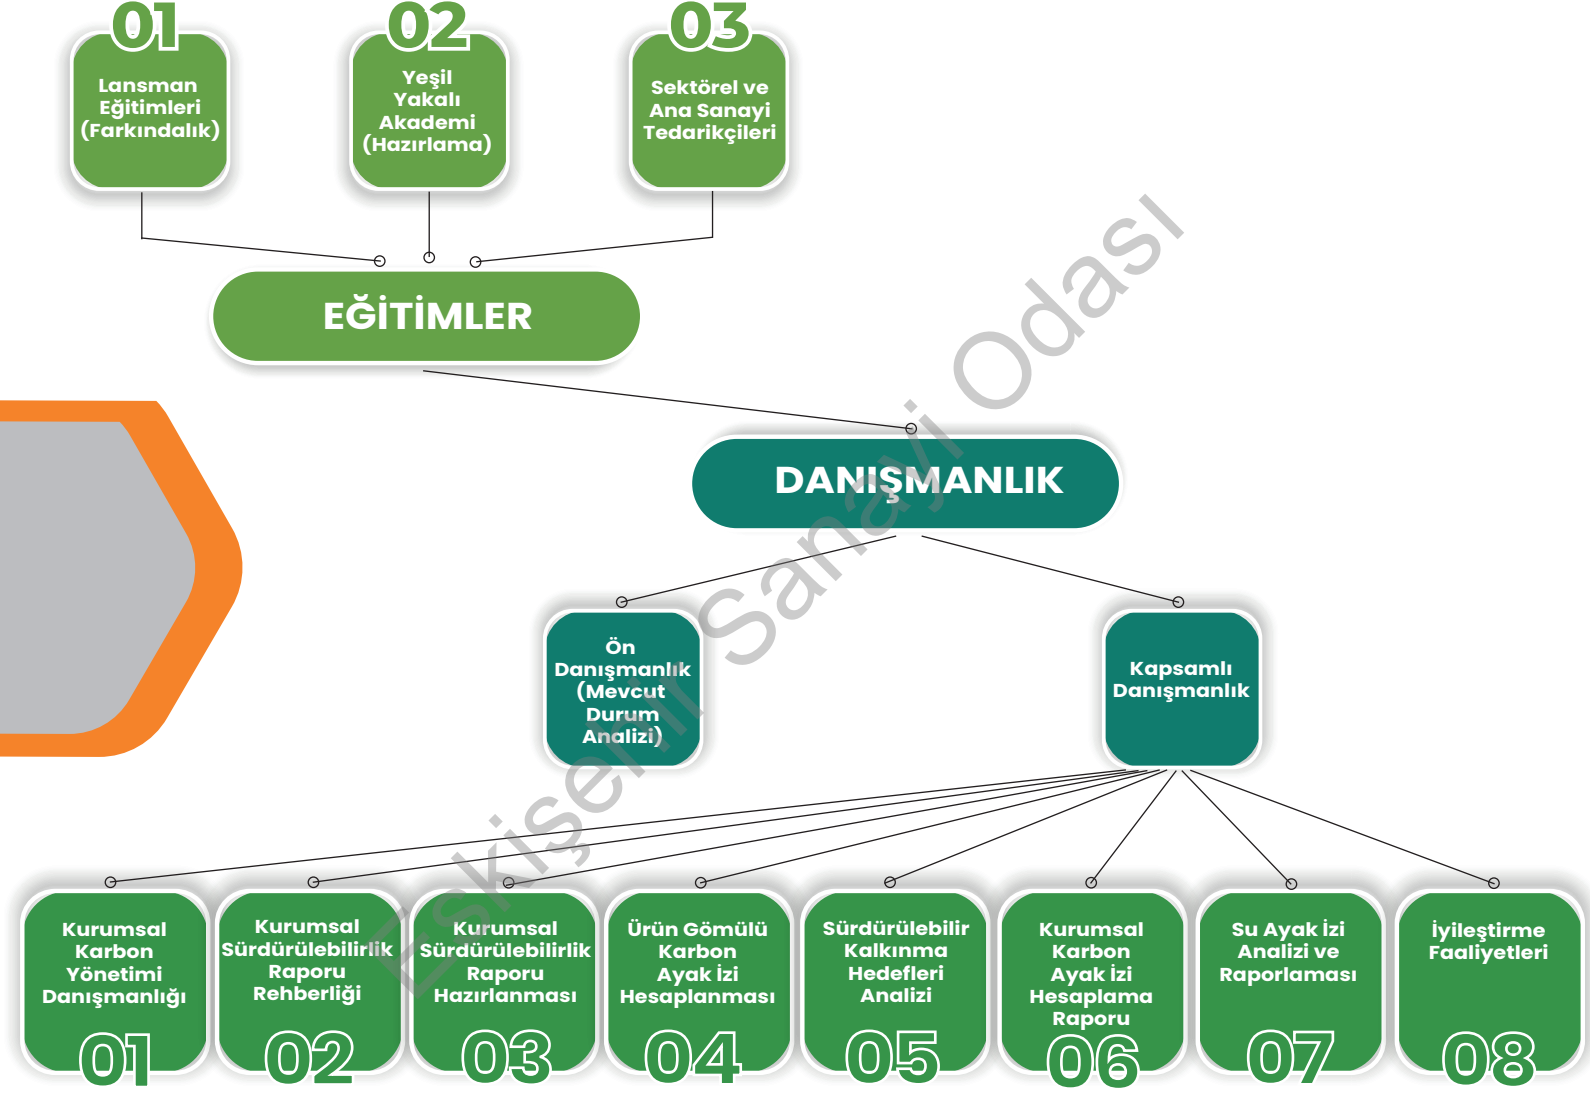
01
Lansman Eğitimleri (Farkındalık)

02
Yeşil Yakalı Akademi (Hazırlama)

03
Sektörel ve Ana Sanayi Tedarikçileri

EĞİTİMLER

DANIŞMANLIK

Ön Danışmanlık (Mevcut Durum Analizi)

Kapsamlı Danışmanlık

Kurumsal Karbon Yönetimi Danışmanlığı
01

Kurumsal Sürdürülebilirlik Raporu Rehberliği
02

Kurumsal Sürdürülebilirlik Raporu Hazırlanması
03

Ürün Gömülü Karbon Ayak İzi Hesaplanması
04

Sürdürülebilir Kalkınma Hedefleri Analizi
05

Kurumsal Karbon Ayak İzi Hesaplama Raporu
06

Su Ayak İzi Analizi ve Raporlaması
07

İyileştirme Faaliyetleri
08

Eskişehir Sanayi Odası